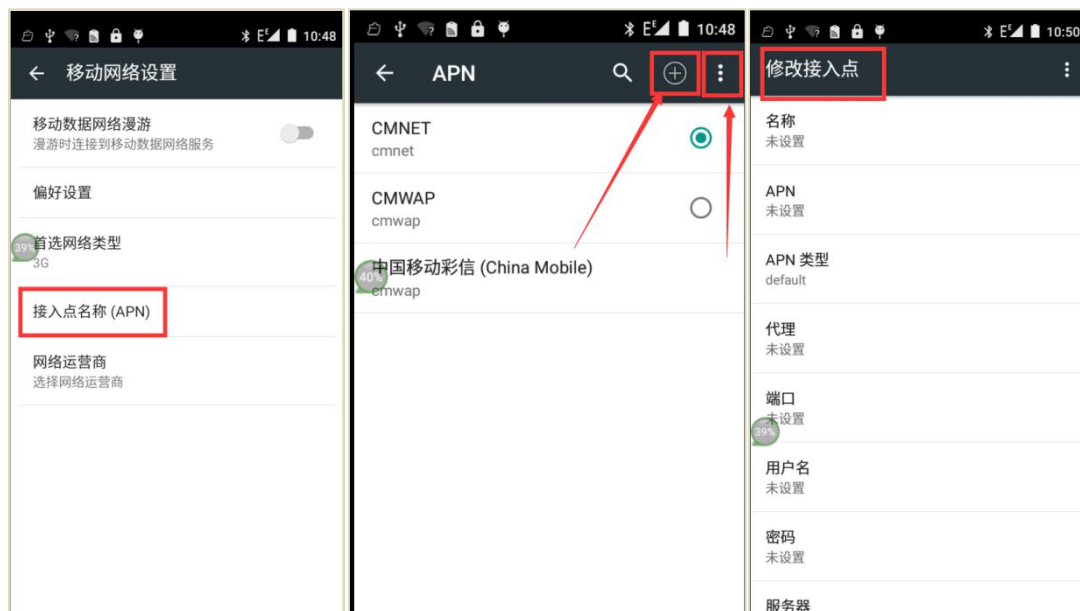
10:48

移动网络设置

移动数据网络漫游
漫游时连接到移动数据网络服务

偏好设置

首选网络类型
3G

39%

接入点名称 (APN)

网络运营商
选择网络运营商

10:48

APN

CMNET
cmnet

CMWAP
cmwap

中国移动彩信 (China Mobile)
cmwap

40%

10:50

修改接入点

名称
未设置

APN
未设置

APN 类型
default

代理
未设置

端口
未设置

39%

用户名
未设置

密码
未设置

服务器